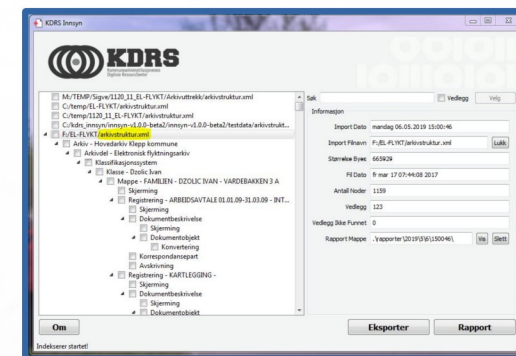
KDRS Innsyn

KDRS

M:/TEMP/Sigve/1120_11_EL-FLYKT/Arkivuttrekk/arkivstruktur.xml
C:/temp/EL-FLYKT/arkivstruktur.xml
C:/temp/1120_11_EL-FLYKT/arkivstruktur.xml
C:/kdrs_innsyn/innsyn-v1.0.0-beta2/innsyn-v1.0.0-beta2/testdata/arkivstrukt...
F:/EL-FLYKT/arkivstruktur.xml
Arkiv - Hovedarkiv Klepp kommune
Arkivdel - Elektronisk flyktningsarkiv
Klassifikasjonssystem
Klasse - Dzolic Ivan
Mappe - FAMILIEN - DZOLIC IVAN - VARDEBAKKEN 3 A
Skjerming
Registrering - ARBEIDSAVTALE 01.01.09-31.03.09 - INT...
Skjerming
Dokumentbeskrivelse
Skjerming
Dokumentobjekt
Konvertering
Korrespondansepart
Avskrivning
Registrering - KARTLEGGING -
Skjerming
Dokumentbeskrivelse
Skjerming
Dokumentobjekt

Søk
Vedlegg
Velg
Informasjon
Import Dato: mandag 06.05.2019 15:00:46
Import Filnavn: F:/EL-FLYKT/arkivstruktur.xml
Lukk
Størrelse Byes: 665929
Fil Dato: fr mar 17 07:44:08 2017
Antall Noder: 1159
Vedlegg: 123
Vedlegg Ikke Funnet: 0
Rapport Mappe: .\rapporter\2019\5\6\150046\
Vis
Slett

Om
Eksporter
Rapport
Indekserer startet!